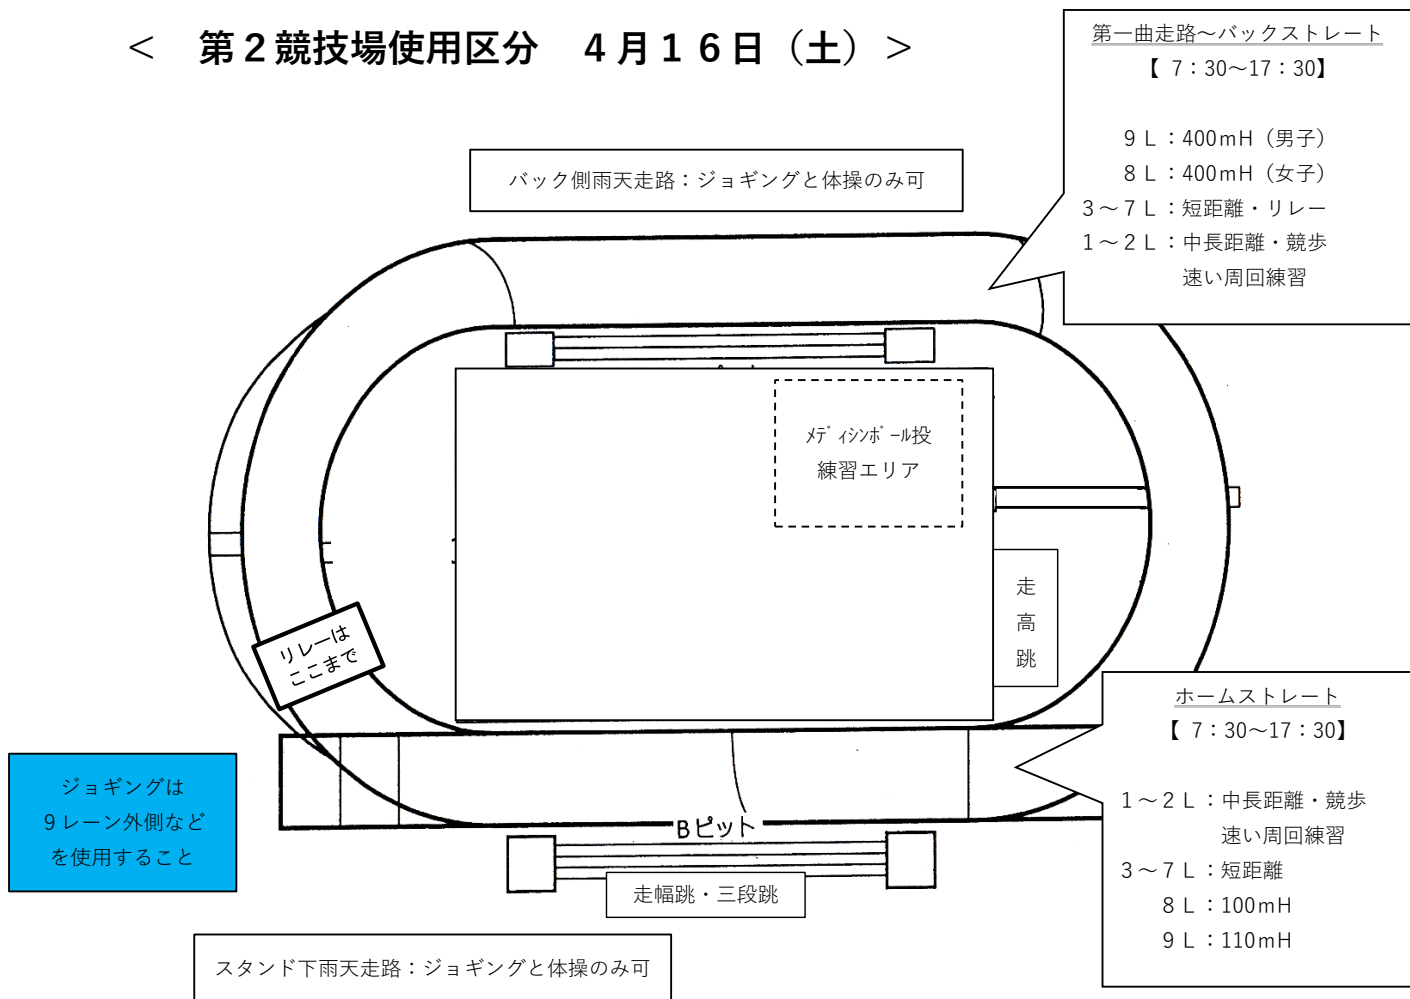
< 第２競技場使用区分 ４月１６日（土）>

第一曲走路～バックストレート
【 7：30～17：30】

９Ｌ：400mＨ（男子）
８Ｌ：400mＨ（女子）
３～７Ｌ：短距離・リレー
１～２Ｌ：中長距離・競歩
速い周回練習

バック側雨天走路：ジョギングと体操のみ可

ﾒﾃﾞｨｼﾝﾎﾞｰﾙ投
練習エリア

走
高
跳

リレーは
ここまで

ホームストレート
【 7：30～17：30】

１～２Ｌ：中長距離・競歩
速い周回練習
３～７Ｌ：短距離
８Ｌ：100mＨ
９Ｌ：110mＨ

ジョギングは
９レーン外側など
を使用すること

Bピット

走幅跳・三段跳

スタンド下雨天走路：ジョギングと体操のみ可